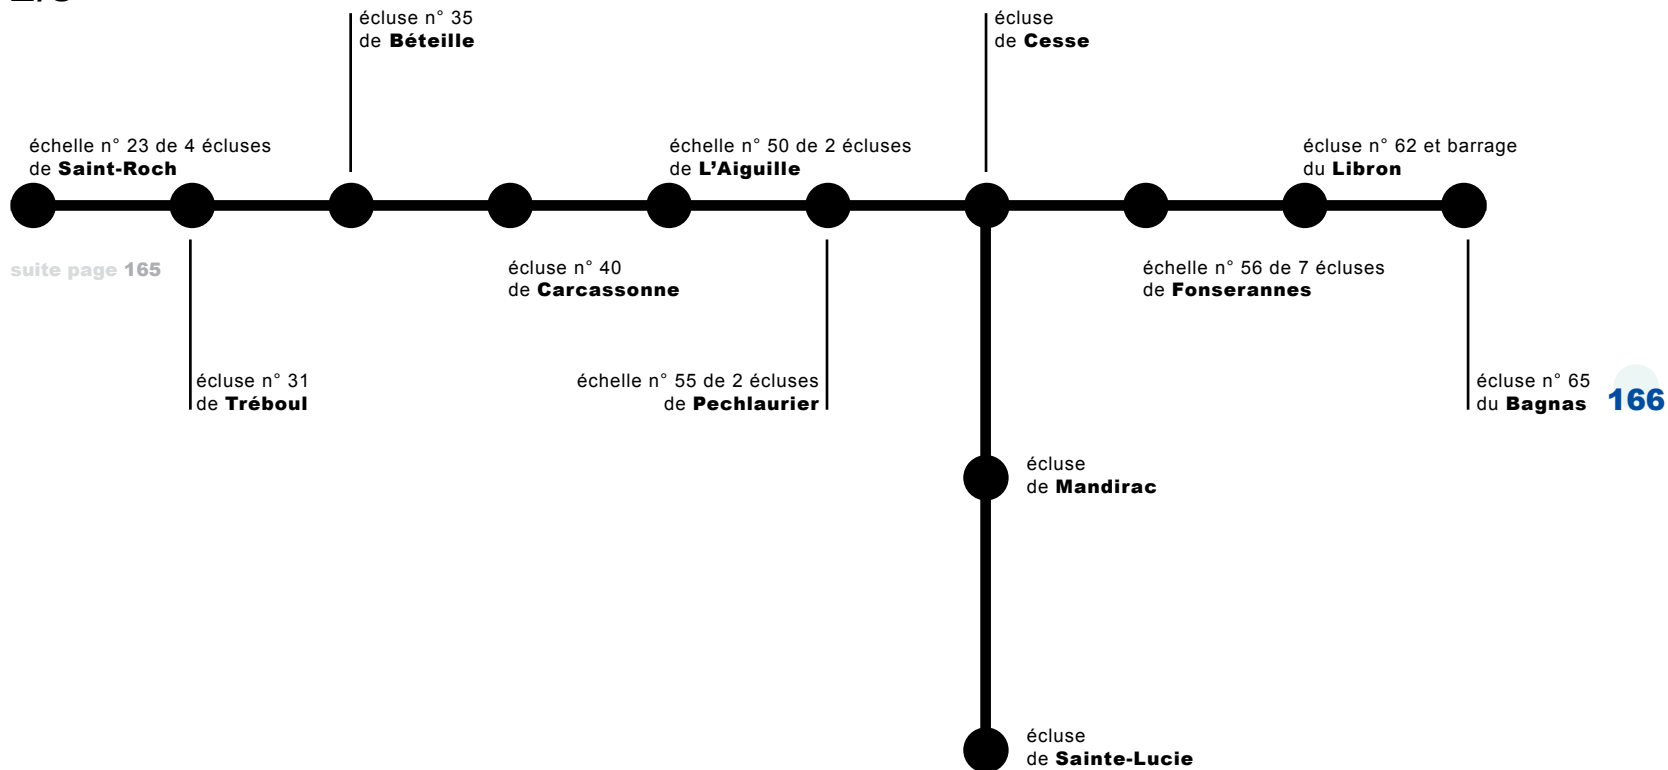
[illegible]

écluse n° 35
de **Béteille**

écluse
de **Cesse**

échelle n° 23 de 4 écluses
de **Saint-Roch**

échelle n° 50 de 2 écluses
de **L'Aiguille**

écluse n° 62 et barrage
du **Libron**

suite page 165

écluse n° 40
de **Carcassonne**

échelle n° 56 de 7 écluses
de **Fonserannes**

écluse n° 31
de **Tréboul**

échelle n° 55 de 2 écluses
de **Pechlaurier**

écluse n° 65
du **Bagnas**

166

écluse
de **Mandirac**

écluse
de **Sainte-Lucie**